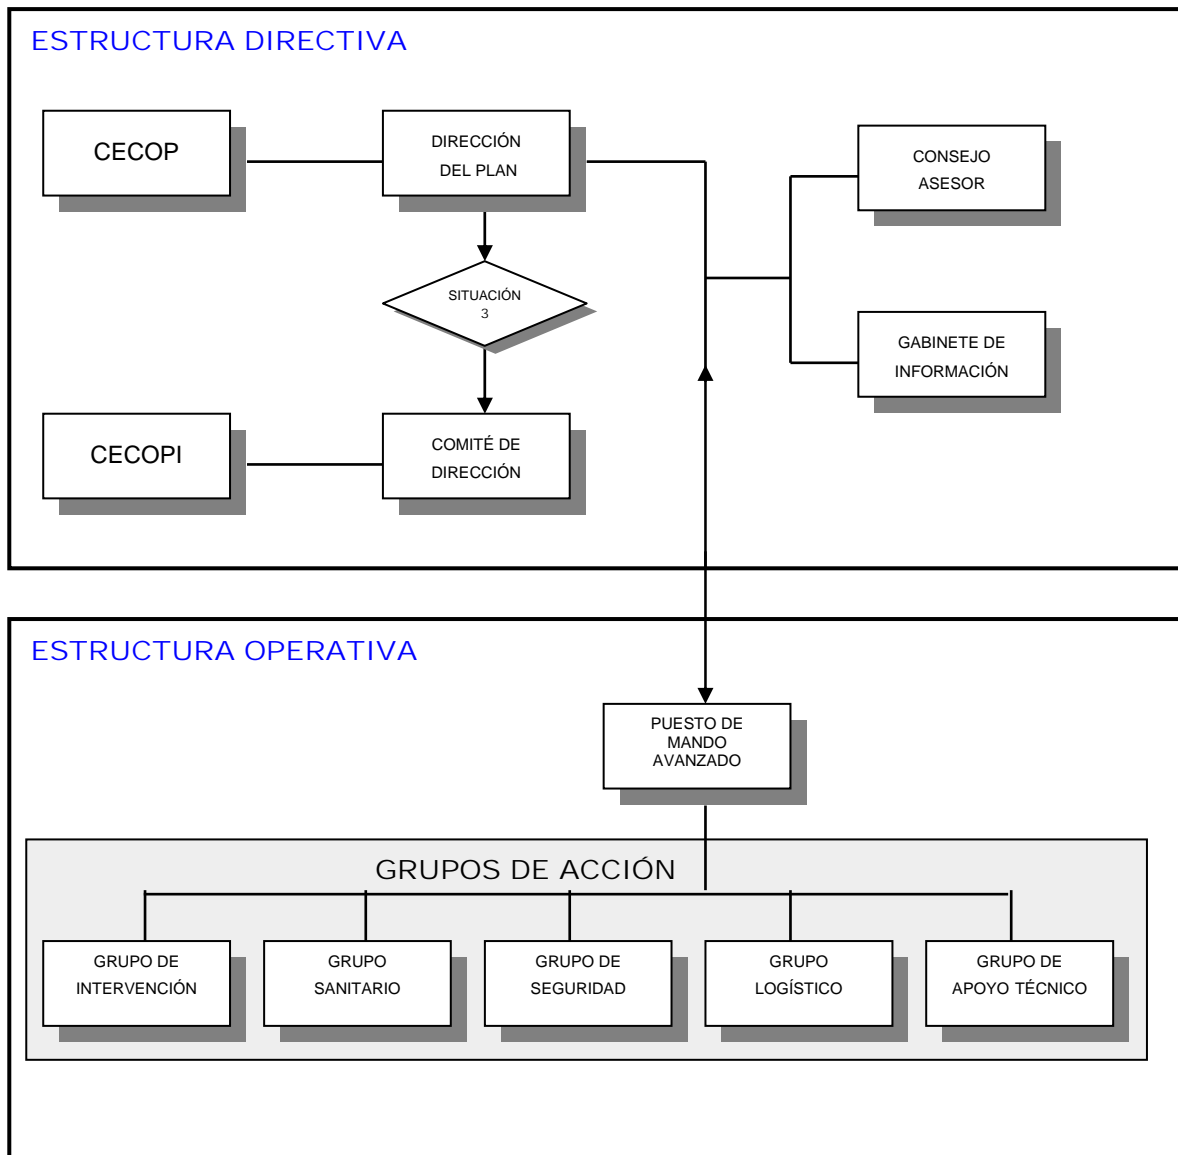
ESTRUCTURA DIRECTIVA

CECOP

DIRECCIÓN DEL PLAN

CONSEJO ASESOR

SITUACIÓN 3

GABINETE DE INFORMACIÓN

CECOPI

COMITÉ DE DIRECCIÓN

ESTRUCTURA OPERATIVA

PUESTO DE MANDO AVANZADO

GRUPOS DE ACCIÓN

GRUPO DE INTERVENCIÓN

GRUPO SANITARIO

GRUPO DE SEGURIDAD

GRUPO LOGÍSTICO

GRUPO DE APOYO TÉCNICO